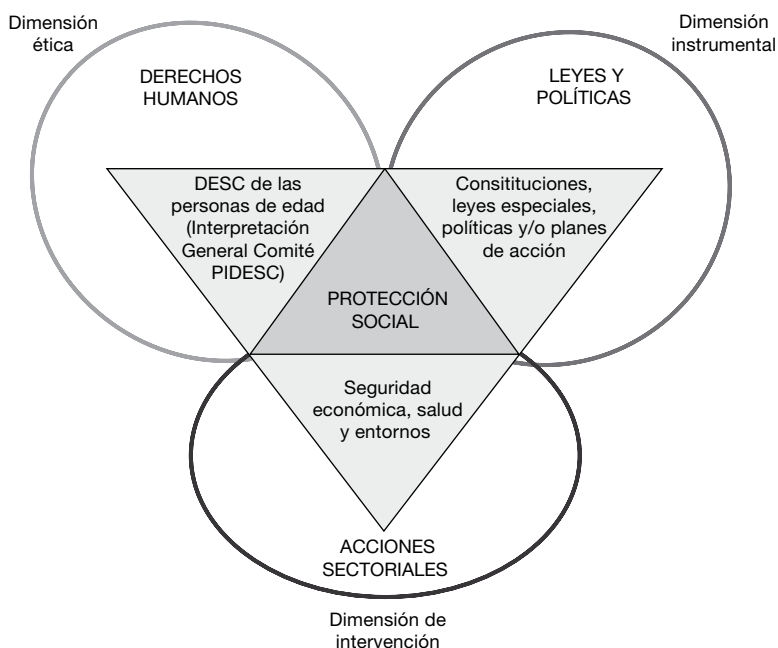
Dimensión ética

Dimensión instrumental

DERECHOS HUMANOS

LEYES Y POLÍTICAS

DESC de las personas de edad (Interpretación General Comité PIDESC)

Consitituciones, leyes especiales, políticas y/o planes de acción

PROTECCIÓN SOCIAL

Seguridad económica, salud y entornos

ACCIONES SECTORIALES

Dimensión de intervención